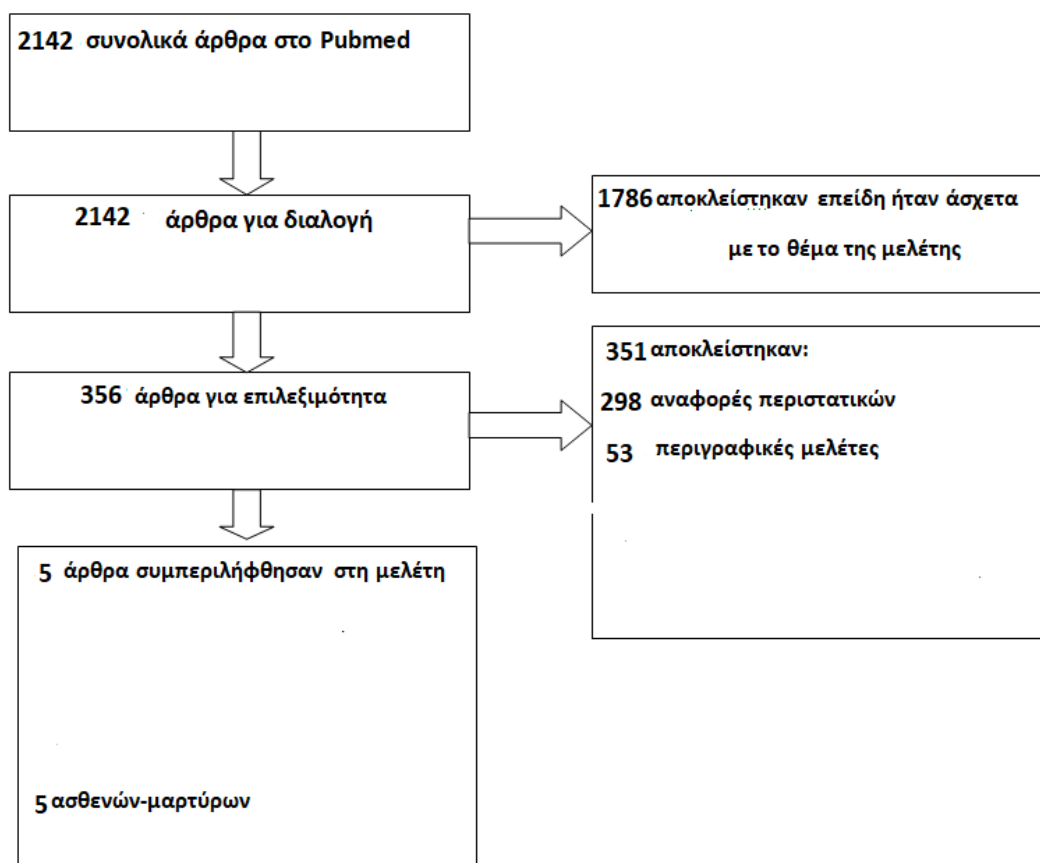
2142 συνολικά άρθρα στο Pubmed

2142 άρθρα για διαλογή

1786 αποκλείστηκαν επειδή ήταν άσχετα με το θέμα της μελέτης

356 άρθρα για επιλεξιμότητα

351 αποκλείστηκαν:

298 αναφορές περιστατικών

53 περιγραφικές μελέτες

5 άρθρα συμπεριλήφθησαν στη μελέτη

5 ασθενών-μαρτύρων